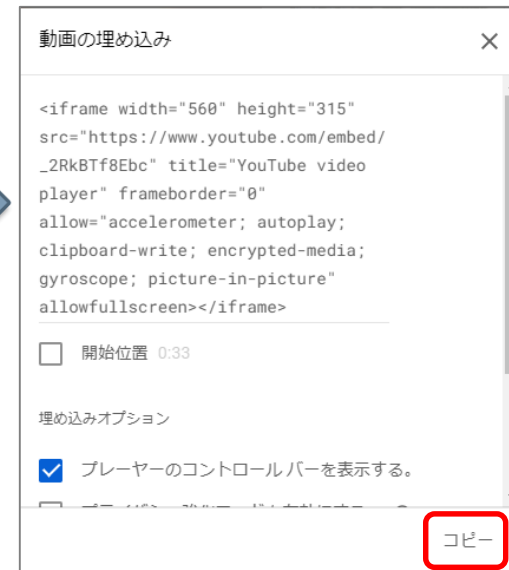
動画の埋め込み

×

<iframe width="560" height="315" src="https://www.youtube.com/embed/_2RkBTf8Ebc" title="YouTube video player" frameborder="0" allow="accelerometer; autoplay; clipboard-write; encrypted-media; gyroscope; picture-in-picture" allowfullscreen></iframe>

開始位置 0:33

埋め込みオプション

プレーヤーのコントロール バーを表示する。

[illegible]

コピー